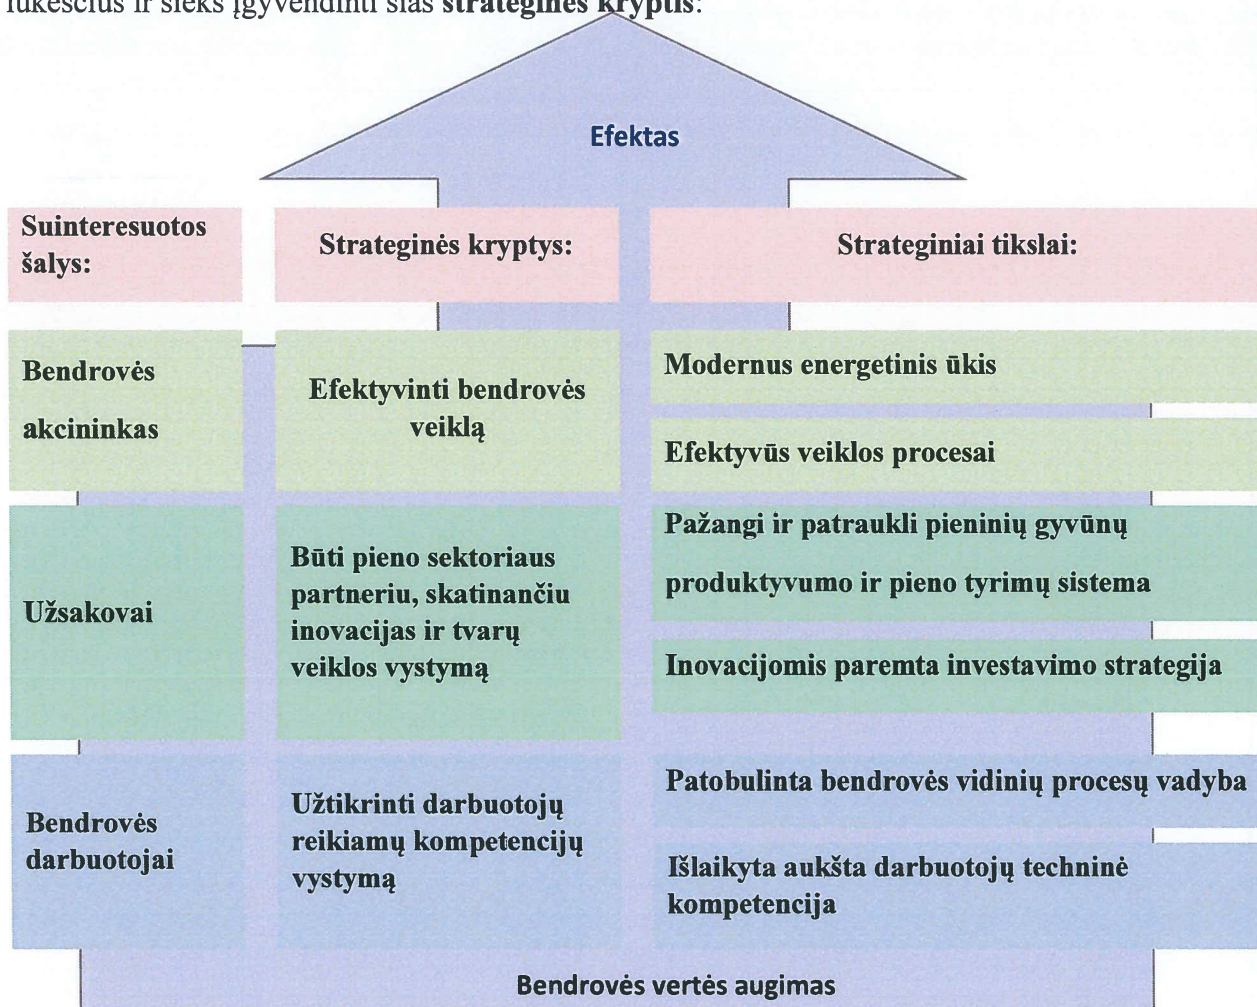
lūkesčius ir sieks įgyvendinti šias **strategines kryptis**:

Efektas

| Suinteresuotos šalys: | Strateginės kryptys: | Strateginiai tikslai: |
|---|---|---|
| Bendrovės akcininkas | Efektyvinti bendrovės veiklą | Modernus energetinis ūkis |
| | | Efektyvūs veiklos procesai |
| Užsakovai | Būti pieno sektoriaus partneriu, skatinančiu inovacijas ir tvarų veiklos vystymą | Pažangi ir patraukli pieninių gyvūnų produktyvumo ir pieno tyrimų sistema |
| | | Inovacijomis paremta investavimo strategija |
| Bendrovės darbuotojai | Užtikrinti darbuotojų reikiamų kompetencijų vystymą | Patobulinta bendrovės vidinių procesų vadyba |
| | | Išlaikyta aukšta darbuotojų techninė kompetencija |

Bendrovės vertės augimas